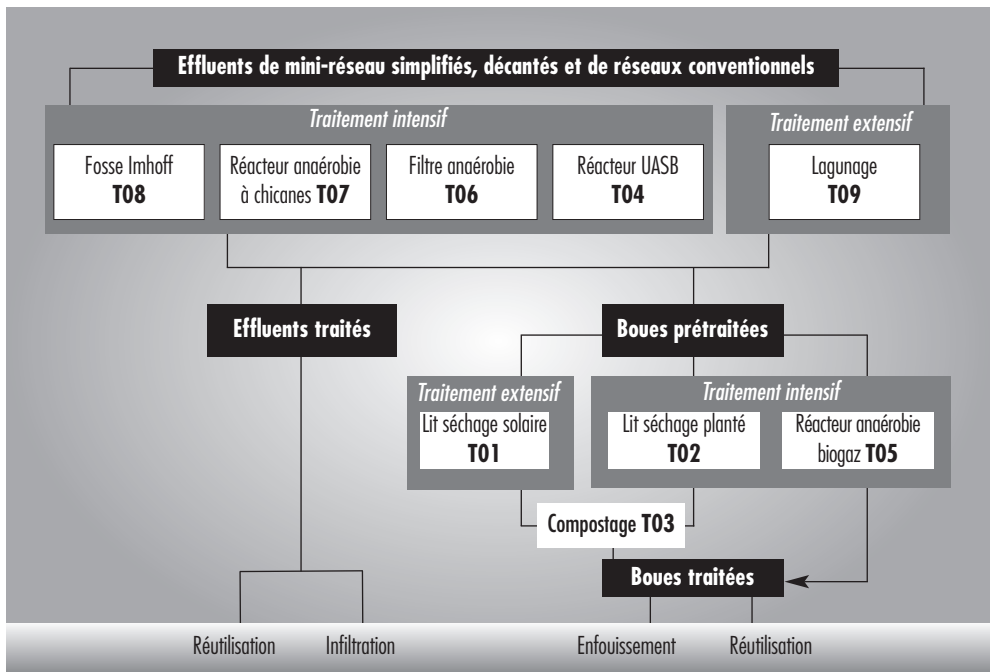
Effluents de mini-réseau simplifiés, décantés et de réseaux conventionnels

Traitement intensif

Fosse Imhoff
T08

Réacteur anaérobie à chicanes T07

Filtre anaérobie
T06

Réacteur UASB
T04

Traitement extensif

Lagunage
T09

Effluents traités

Boues prétraitées

Traitement extensif

Lit séchage solaire
T01

Traitement intensif

Lit séchage planté
T02

Réacteur anaérobie biogaz T05

Compostage T03

Boues traitées

Réutilisation

Infiltration

Enfouissement

Réutilisation